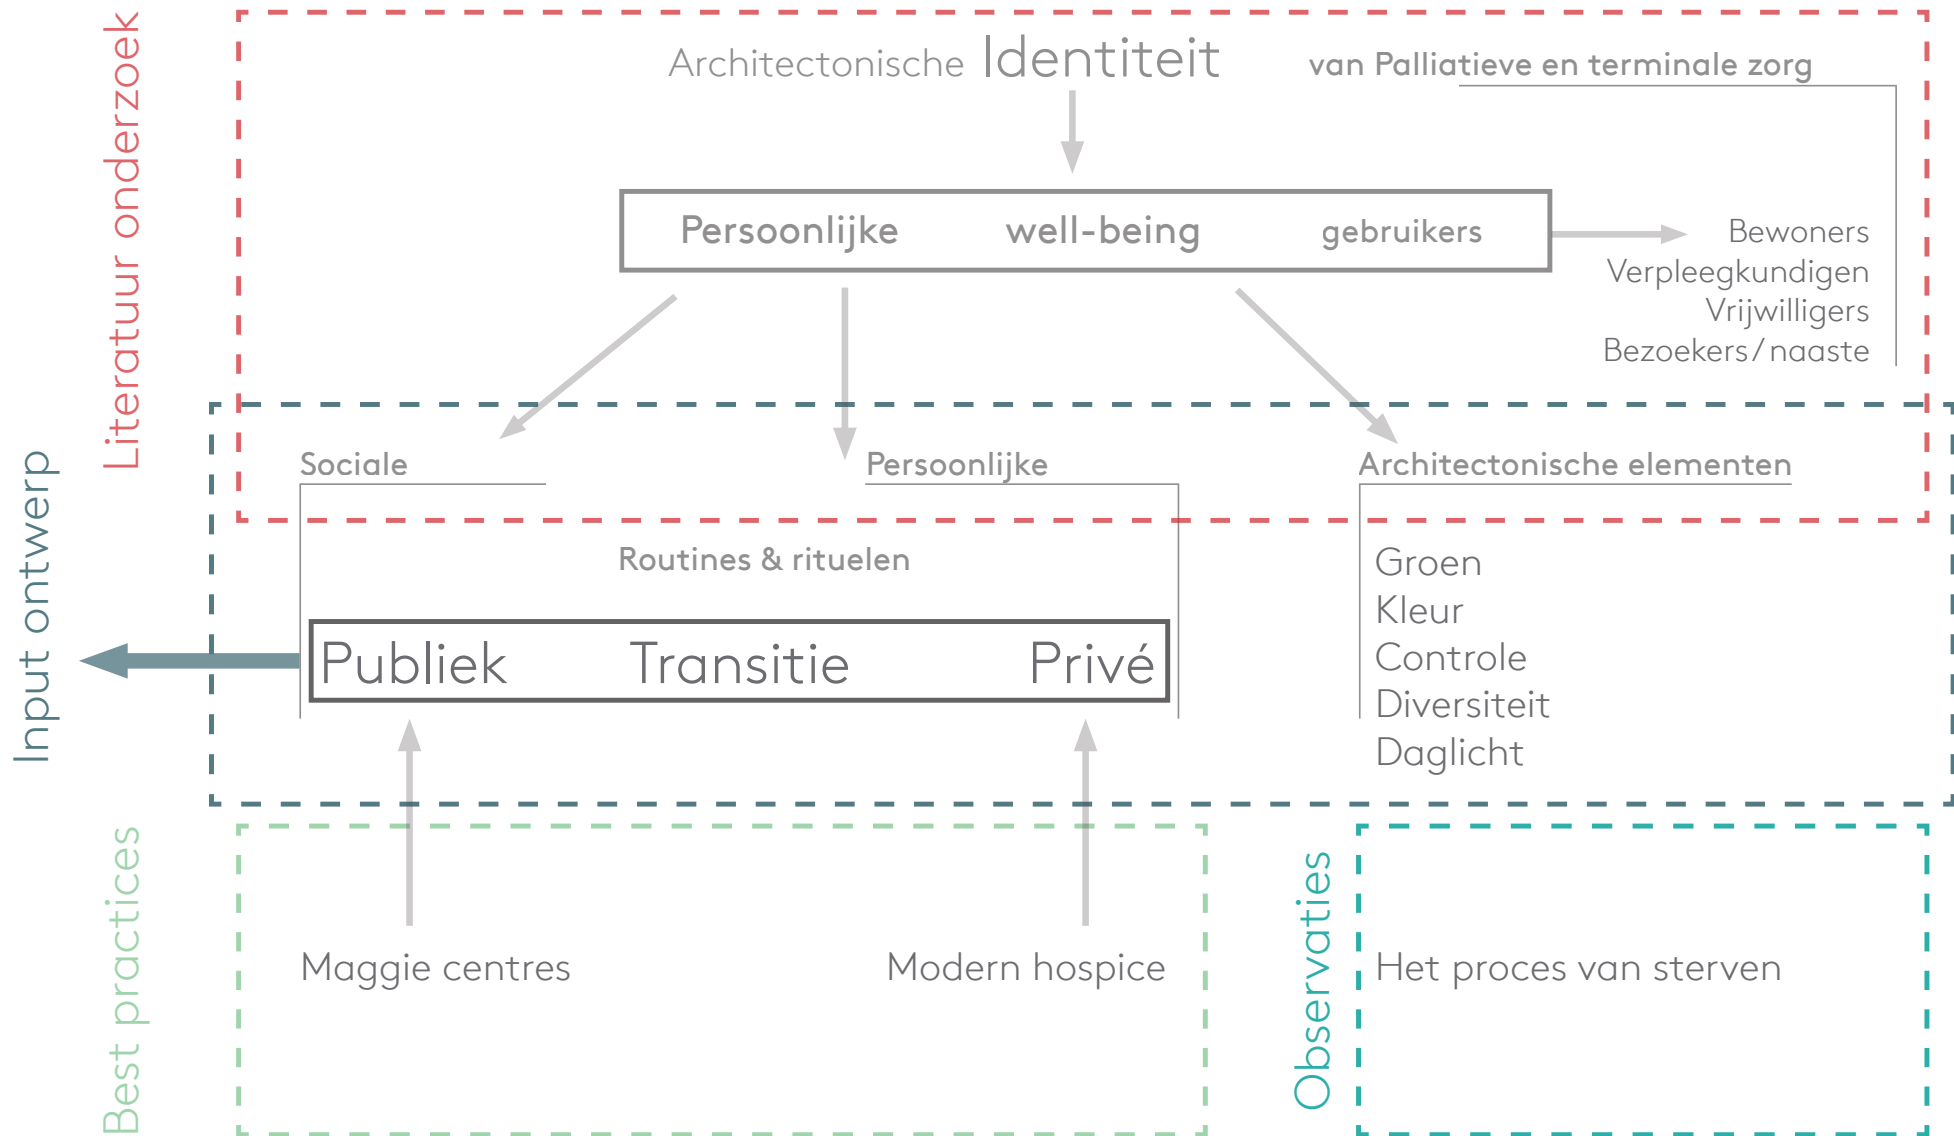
Literatuur onderzoek

Architectonische Identiteit van Palliatieve en terminale zorg

Persoonlijke well-being gebruikers

Bewoners
Verpleegkundigen
Vrijwilligers
Bezoekers/naaste

Input ontwerp

Sociale

Persoonlijke

Architectonische elementen

Routines & rituelen

Publiek Transitie Privé

Groen
Kleur
Controle
Diversiteit
Daglicht

Best practices

Maggie centres

Modern hospice

Observaties

Het proces van sterven